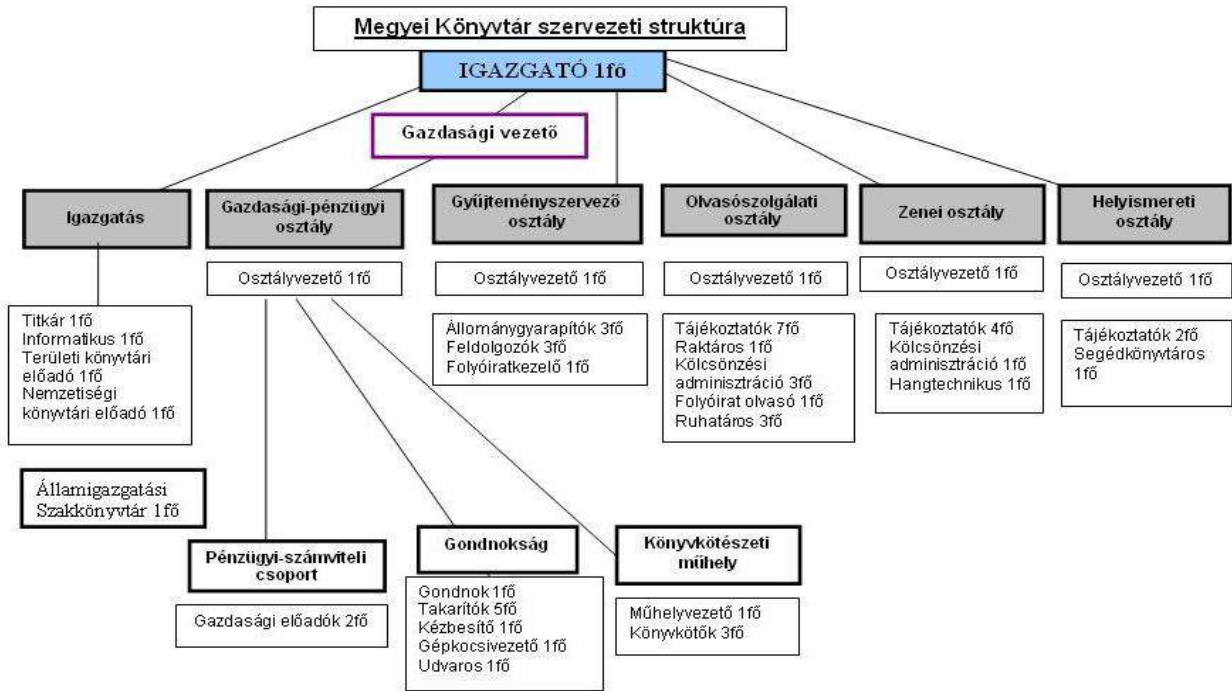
Megyei Könyvtár szervezeti struktúra

IGAZGATÓ 1fő

Gazdasági vezető

Igazgatás

Titkár 1fő
Informatikus 1fő
Területi könyvtári előadó 1fő
Nemzetiségi könyvtári előadó 1fő

Államigazgatási Szakkönyvtár 1fő

Gazdasági-pénzügyi osztály

Osztályvezető 1fő

Pénzügyi-számviteli csoport

Gazdasági előadók 2fő

Gondnokság

Gondnok 1fő
Takarítók 5fő
Kézbesítő 1fő
Gépkocsivezető 1fő
Udvaros 1fő

Könyvkötészeti műhely

Műhelyvezető 1fő
Könyvkötők 3fő

Gyűjteményszervező osztály

Osztályvezető 1fő

Állománygyarapítók 3fő
Feldolgozók 3fő
Folyóiratkezelő 1fő

Olvasószolgálati osztály

Osztályvezető 1fő

Tájékoztatók 7fő
Raktáros 1fő
Kölcsönzési adminisztráció 3fő
Folyóirat olvasó 1fő
Ruhatáros 3fő

Zenei osztály

Osztályvezető 1fő

Tájékoztatók 4fő
Kölcsönzési adminisztráció 1fő
Hangtechnikus 1fő

Helyismereti osztály

Osztályvezető 1fő

Tájékoztatók 2fő
Segédkönyvtáros 1fő